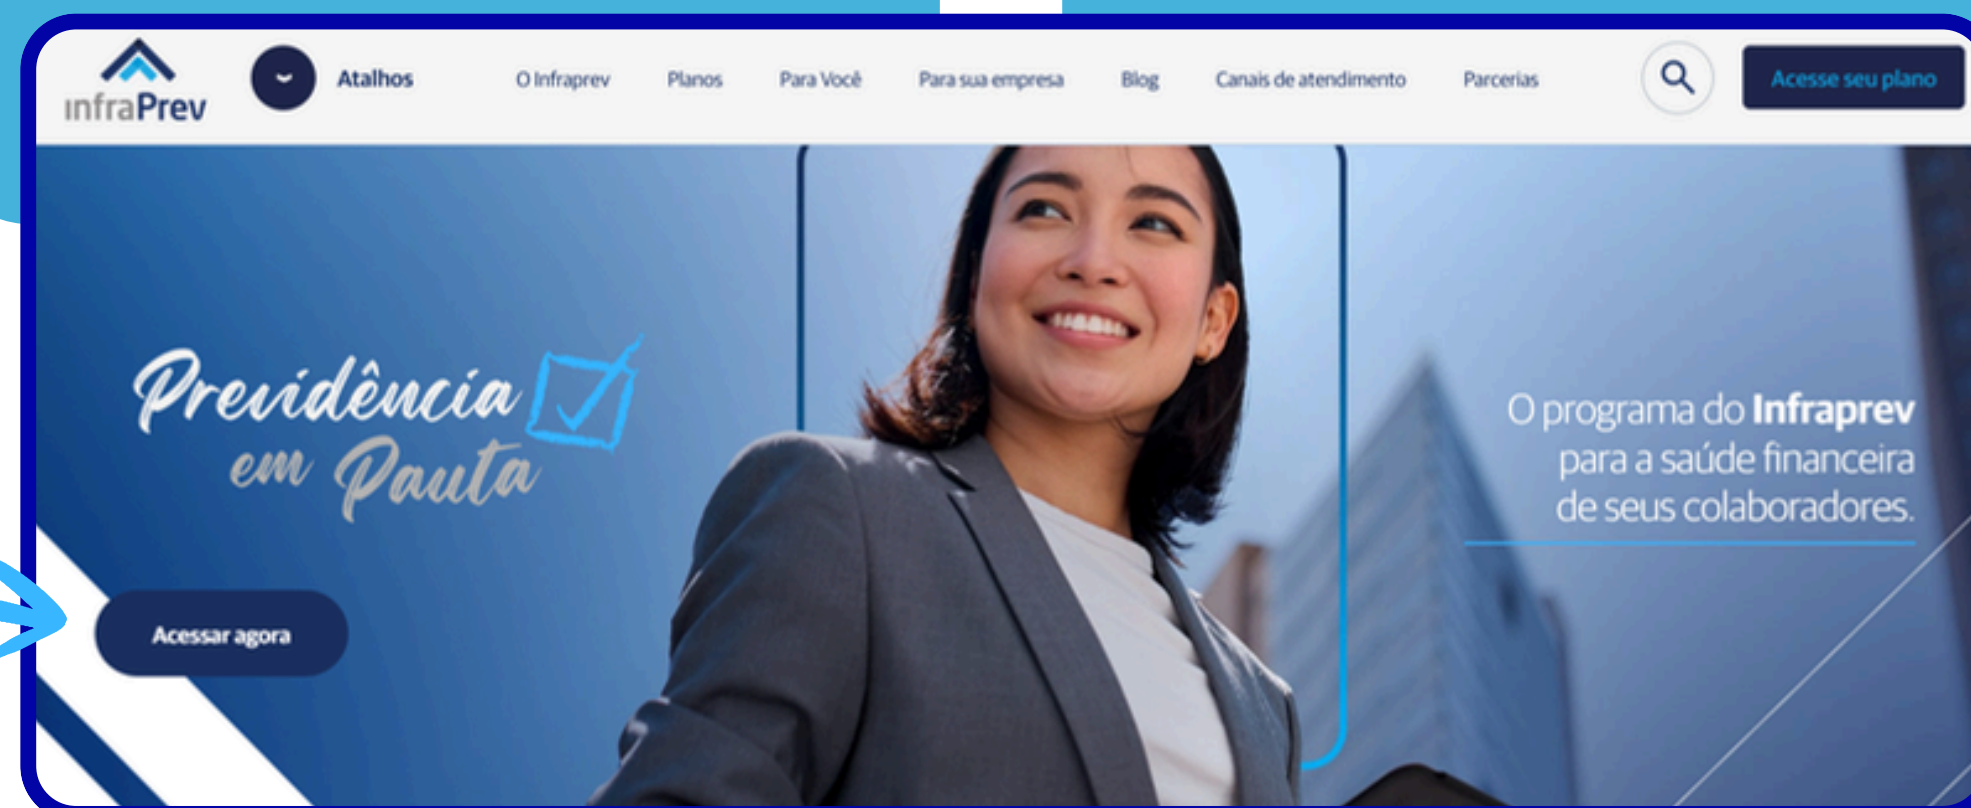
infraPrev

Atalhos

O Infraprev Planos Para Você Para sua empresa Blog Canais de atendimento Parcerias

Acesse seu plano

Previdência em Pauta

O programa do **Infraprev** para a saúde financeira de seus colaboradores.

Acessar agora